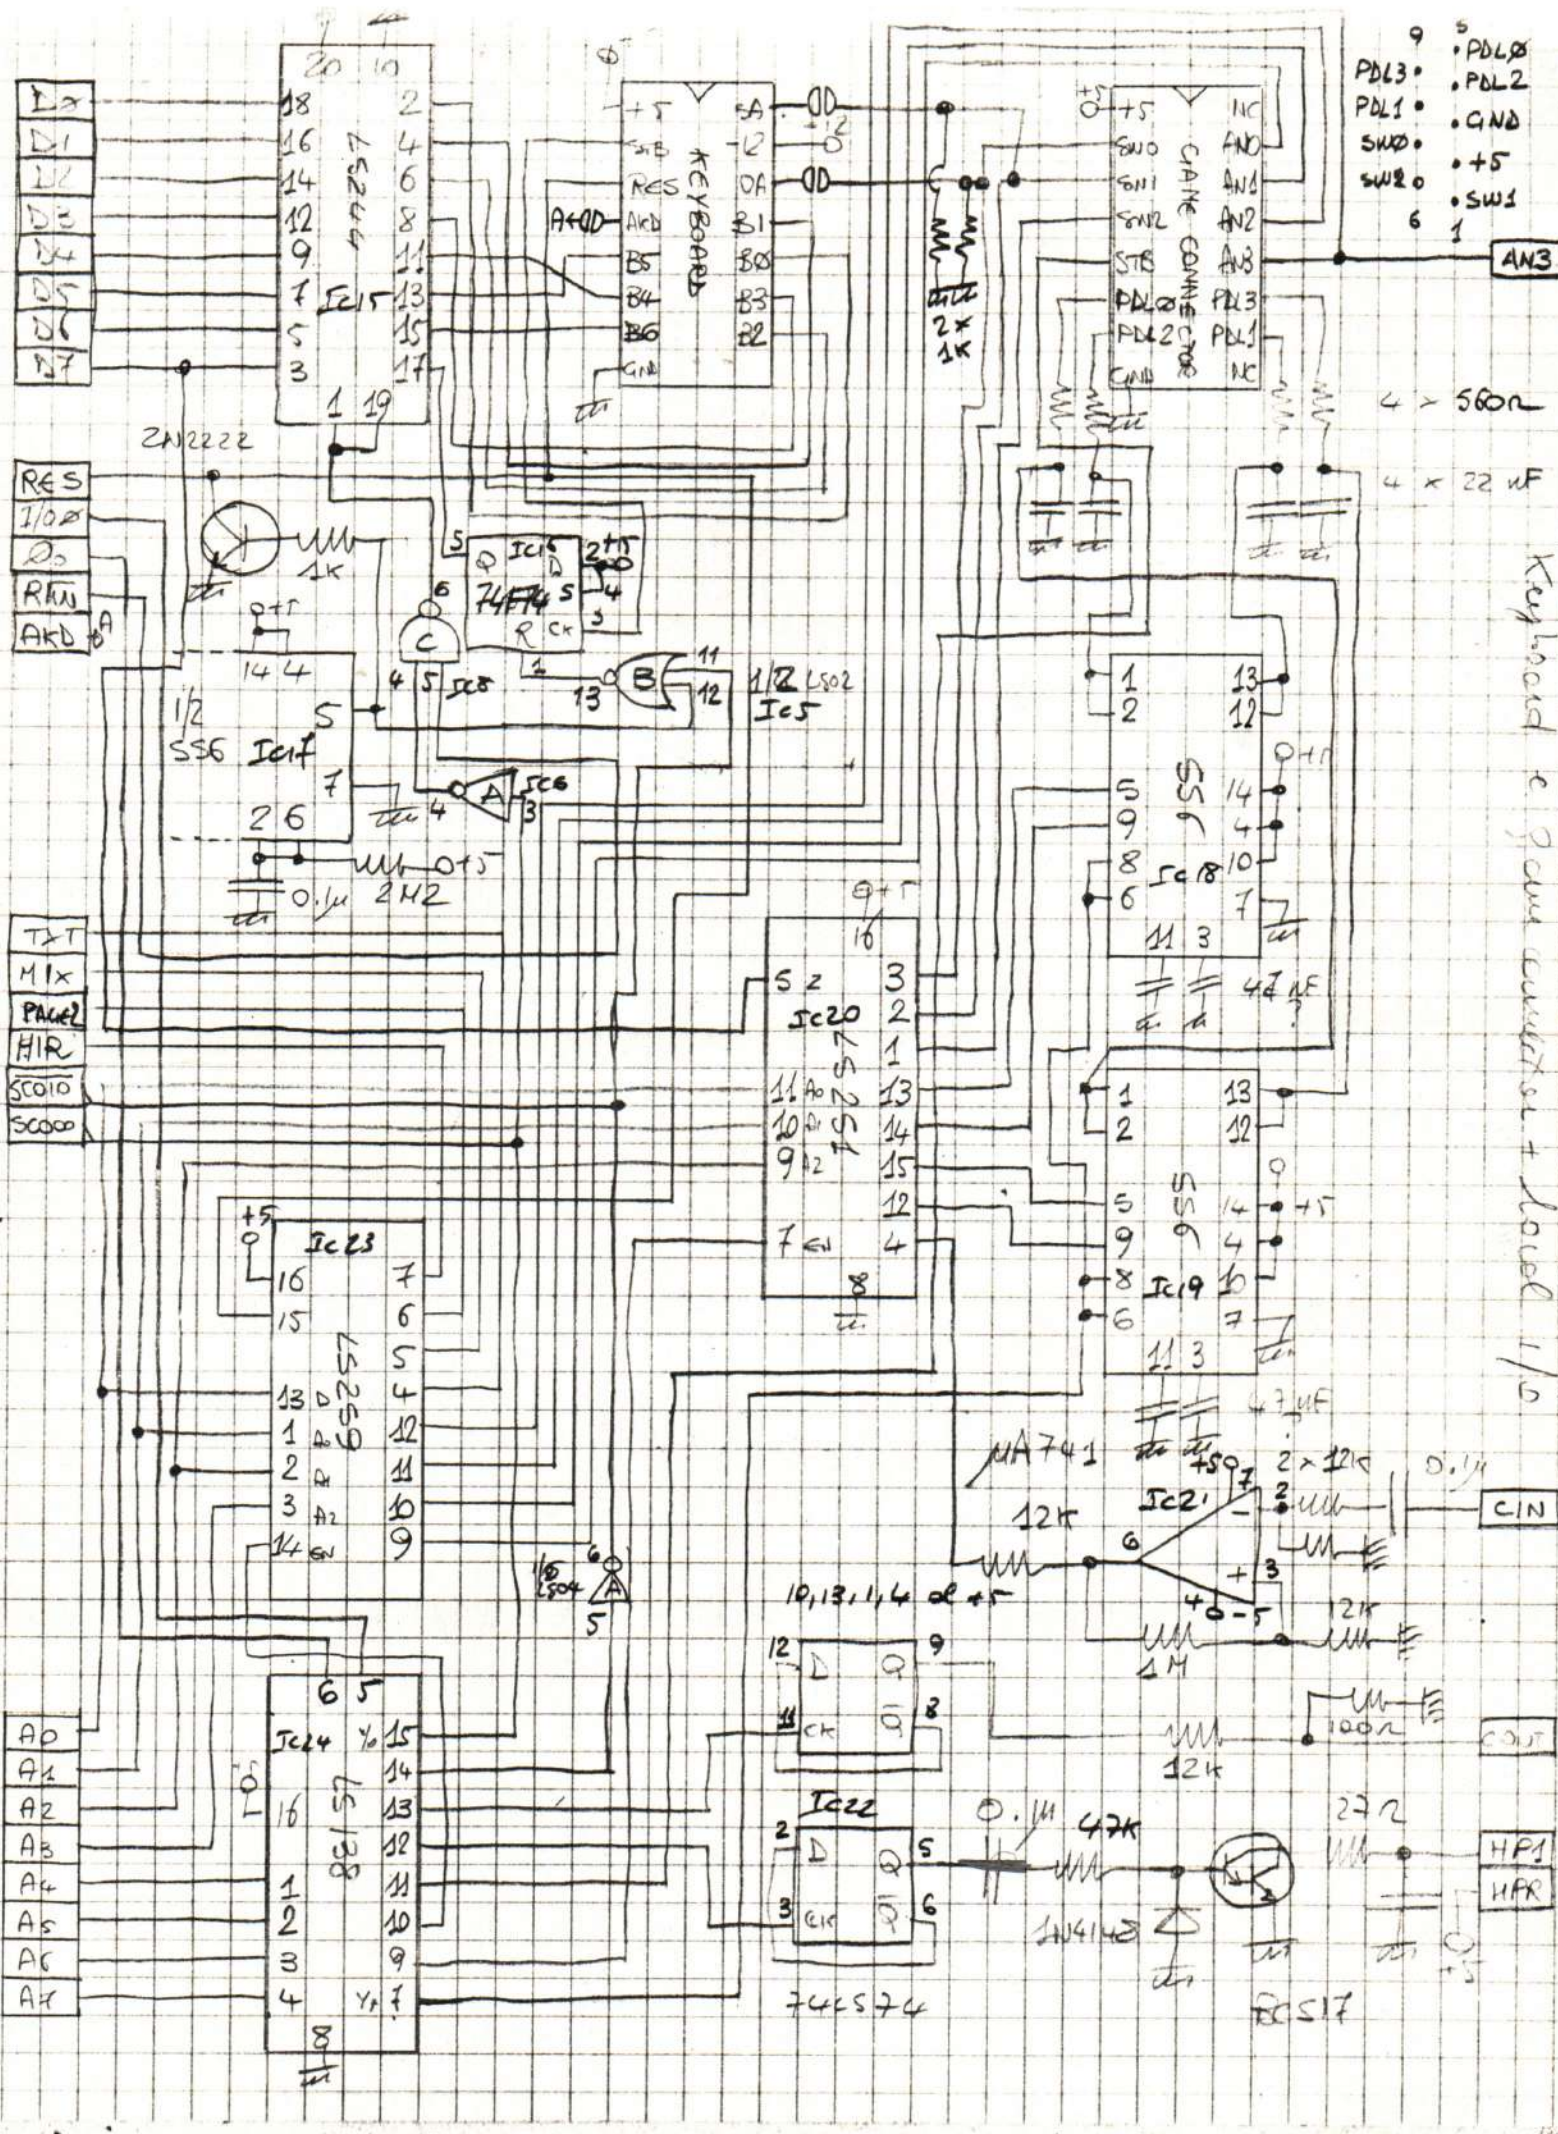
D0
D1
D2
D3
D4
D5
D6
D7
20 10
18 2
16 4
14 6
12 8
9 11
7 13
5 15
3 17
LS244
IC15
1 19
+5
STB
RES
AKD
B5
B4
B6
GND
KEYBOARD
5A
12
DA
B1
B0
B3
B2
-12
AKD
2×
1K
+5
+5
SW0
SW1
SW2
STB
PDL0
PDL2
GND
GAME CONNECTOR
NC
AN0
AN1
AN2
AN3
PDL3
PDL1
NC
9 5
PDL3 • • PDL0
PDL1 • • PDL2
SW0 • • GND
SW2 • • +5
• SW1
6 1
AN3
4 × 560Ω
4 × 22 nF
Keyboard e game connector + Local I/O
2N2222
RES
I/O0
Ø0
R/W
AKD
1K
Q IC16 D
74LS74
S
R CK
+5
2
4
3
5
6
C
1
11
B
13 12
1/2 LS02
IC5
+5
14 4
1/2
556 IC17
5
7
2 6
4 5 IC8
A
IC6
4 3
0,1µ 2M2
+5
1 13
2 12
556
5 14
9 4
8 IC18 10
6 7
11 3
47nF
TXT
MIX
PAGE2
HIR
SC010
SC000
+5
16
5 Z 3
IC20 2
LS257
1
11 A0 13
10 A1 14
9 A2 15
12
7 EN 4
8
1 13
2 12
556
5 14 +5
9 4
8 IC19 10
6 7
11 3
47nF
+5
IC23
16 7
15 6
5
13 D 4
LS259
1 A0 12
2 A1 11
3 A2 10
14 EN 9
1/6 LS04
6
A
5
µA741
12K
+5
7
IC21
2 × 12K
0,1µ
CIN
6
2
3
4
-5
12K
1M
10,13,1,4 al +5
12 D Q 9
11 CK Q̄ 8
100Ω
12K
COUT
IC22
2 D Q 5
3 CK Q̄ 6
74LS74
0,1µ
47K
1N4148
27Ω
HP1
HPR
+5
BC517
A0
A1
A2
A3
A4
A5
A6
A7
6 5
IC24 Y0 15
LS138
+5
16
14
13
12
11
1 10
2
3 9
4 Y7 7
8